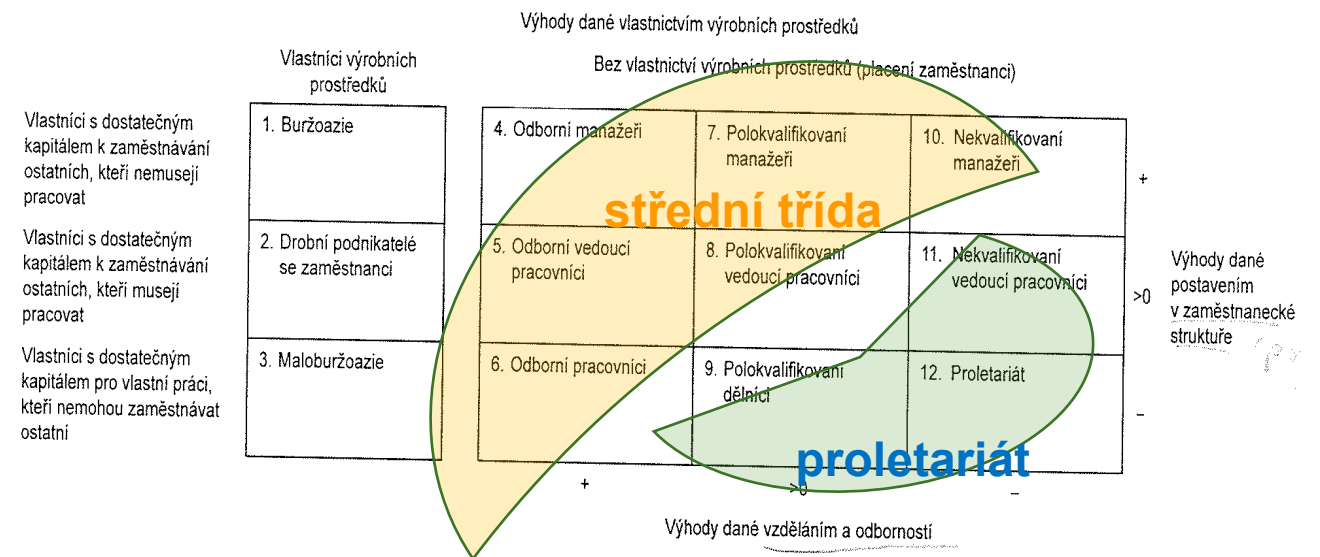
Výhody dané vlastnictvím výrobních prostředků

Vlastníci výrobních prostředků

Bez vlastnictví výrobních prostředků (placení zaměstnanci)

Vlastníci s dostatečným kapitálem k zaměstnávání ostatních, kteří nemusejí pracovat

Vlastníci s dostatečným kapitálem k zaměstnávání ostatních, kteří musejí pracovat

Vlastníci s dostatečným kapitálem pro vlastní práci, kteří nemohou zaměstnávat ostatní

| 1. Buržoazie |
|---|
| 2. Drobní podnikatelé se zaměstnanci |
| 3. Maloburžoazie |

| 4. Odborní manažeři | 7. Polokvalifikovaní manažeři | 10. Nekvalifikovaní manažeři |
|---|---|---|
| 5. Odborní vedoucí pracovníci | 8. Polokvalifikovaní vedoucí pracovníci | 11. Nekvalifikovaní vedoucí pracovníci |
| 6. Odborní pracovníci | 9. Polokvalifikovaní dělníci | 12. Proletariát |

střední třída

proletariát

+

>0

–

Výhody dané postavením v zaměstnanecké struktuře

+ >0 –

Výhody dané vzděláním a odborností